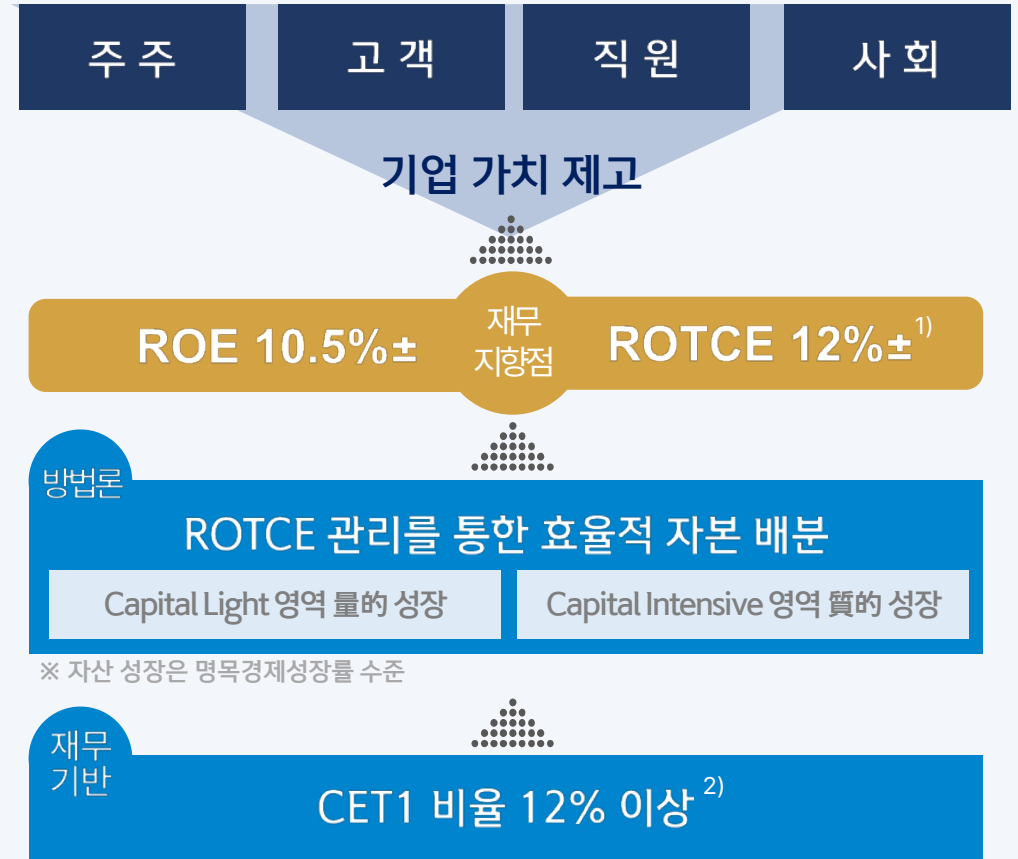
주주

고객

직원

사회

기업 가치 제고

ROE 10.5%±

재무 지향점

ROTCE 12%± 1)

방법론

ROTCE 관리를 통한 효율적 자본 배분

Capital Light 영역 量的 성장

Capital Intensive 영역 質的 성장

※ 자산 성장은 명목경제성장률 수준

재무 기반

CET1 비율 12% 이상 2)